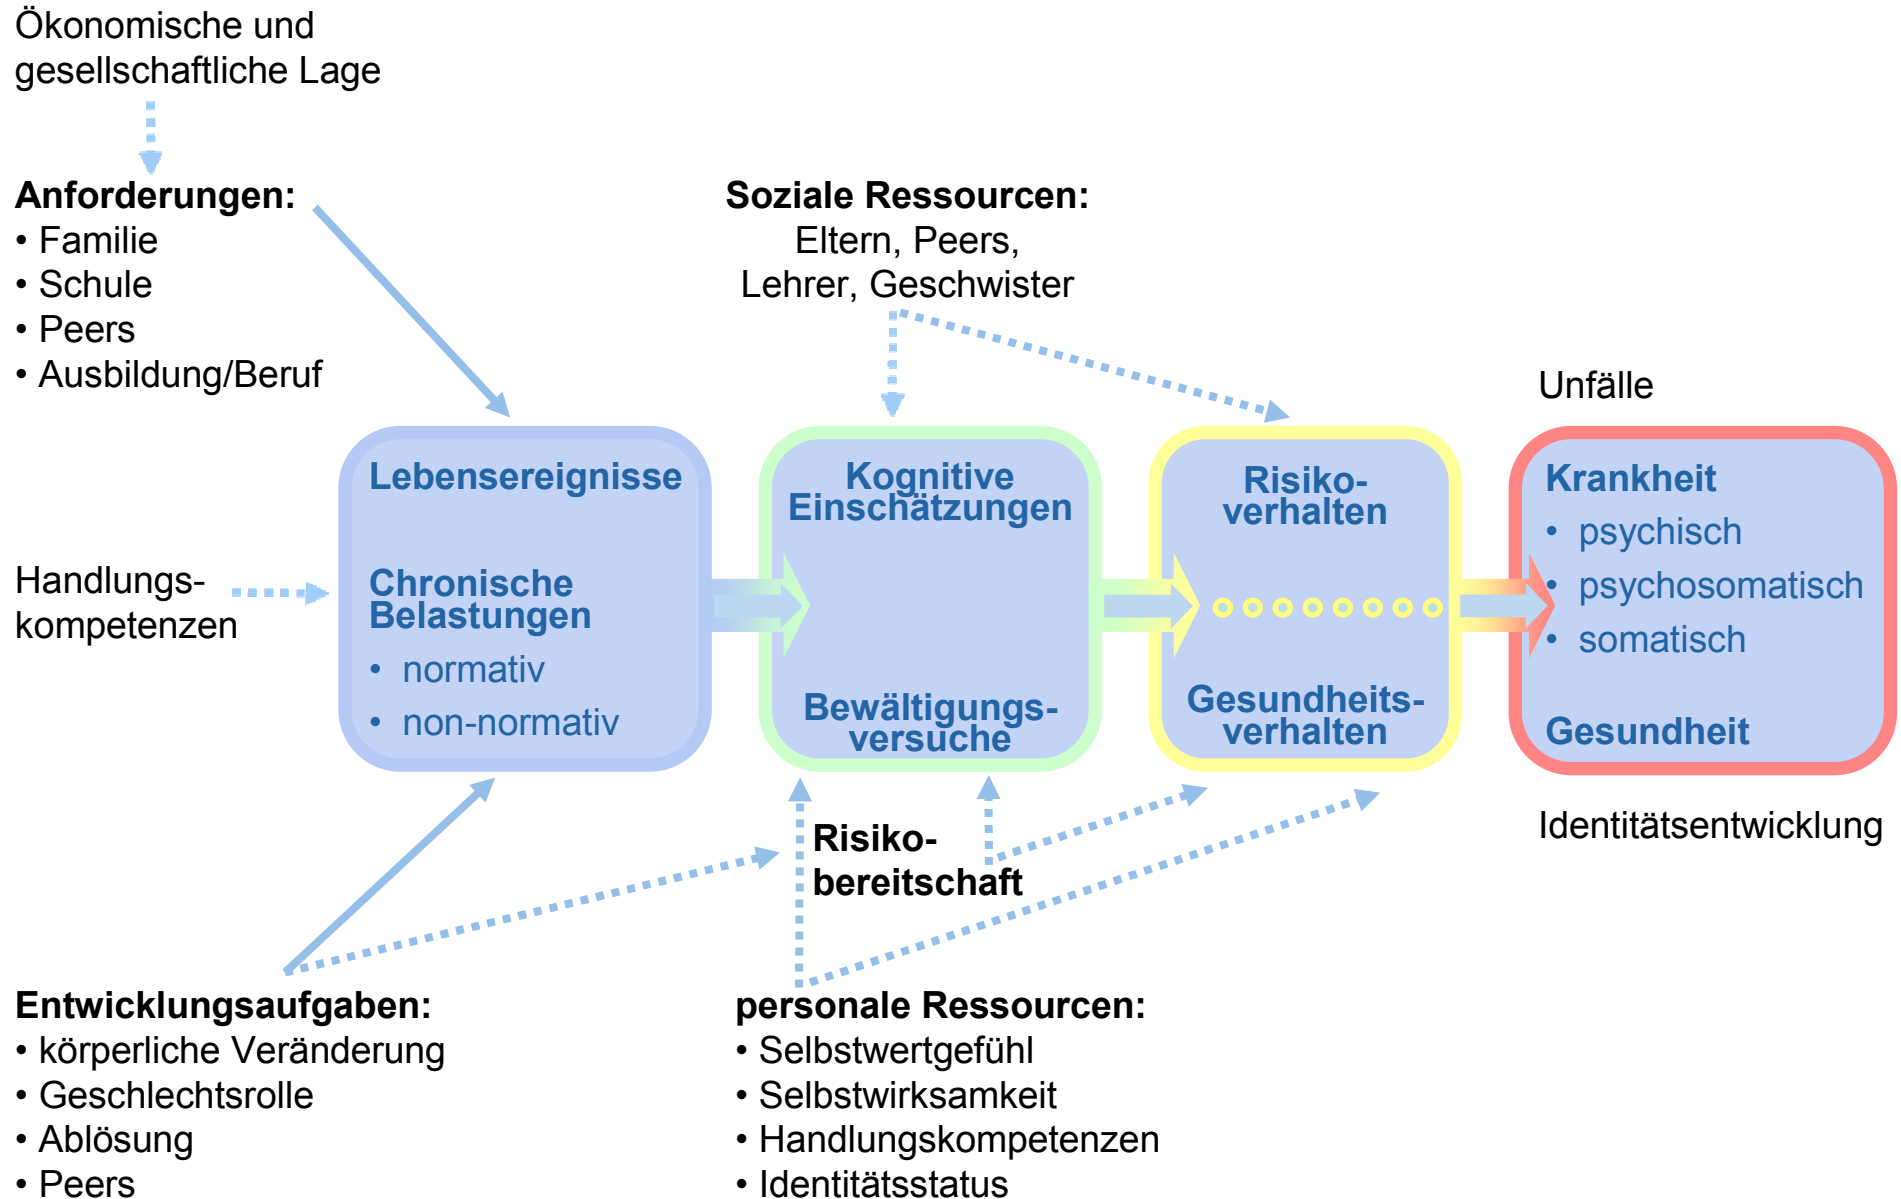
Ökonomische und gesellschaftliche Lage

**Anforderungen:**
• Familie
• Schule
• Peers
• Ausbildung/Beruf

**Soziale Ressourcen:**
Eltern, Peers,
Lehrer, Geschwister

Unfälle

Handlungs-kompetenzen

Lebensereignisse

Chronische Belastungen
• normativ
• non-normativ

Kognitive Einschätzungen

Bewältigungs-versuche

Risiko-verhalten

Gesundheits-verhalten

Krankheit
• psychisch
• psychosomatisch
• somatisch

Gesundheit

Identitätsentwicklung

Risiko-bereitschaft

**Entwicklungsaufgaben:**
• körperliche Veränderung
• Geschlechtsrolle
• Ablösung
• Peers

**personale Ressourcen:**
• Selbstwertgefühl
• Selbstwirksamkeit
• Handlungskompetenzen
• Identitätsstatus